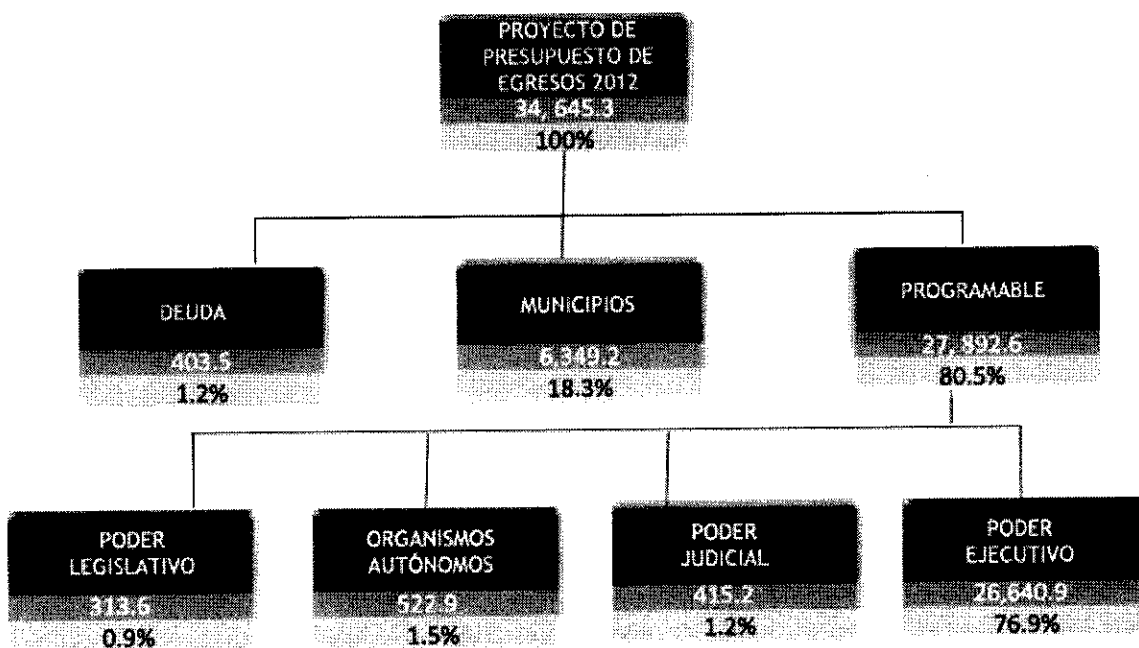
PROYECTO DE PRESUPUESTO DE EGRESOS 2012
34, 645.3
100%

DEUDA
403.5
1.2%

MUNICIPIOS
6,349.2
18.3%

PROGRAMABLE
27, 892.6
80.5%

PODER LEGISLATIVO
313.6
0.9%

ORGANISMOS AUTÓNOMOS
522.9
1.5%

PODER JUDICIAL
415.2
1.2%

PODER EJECUTIVO
26,640.9
76.9%